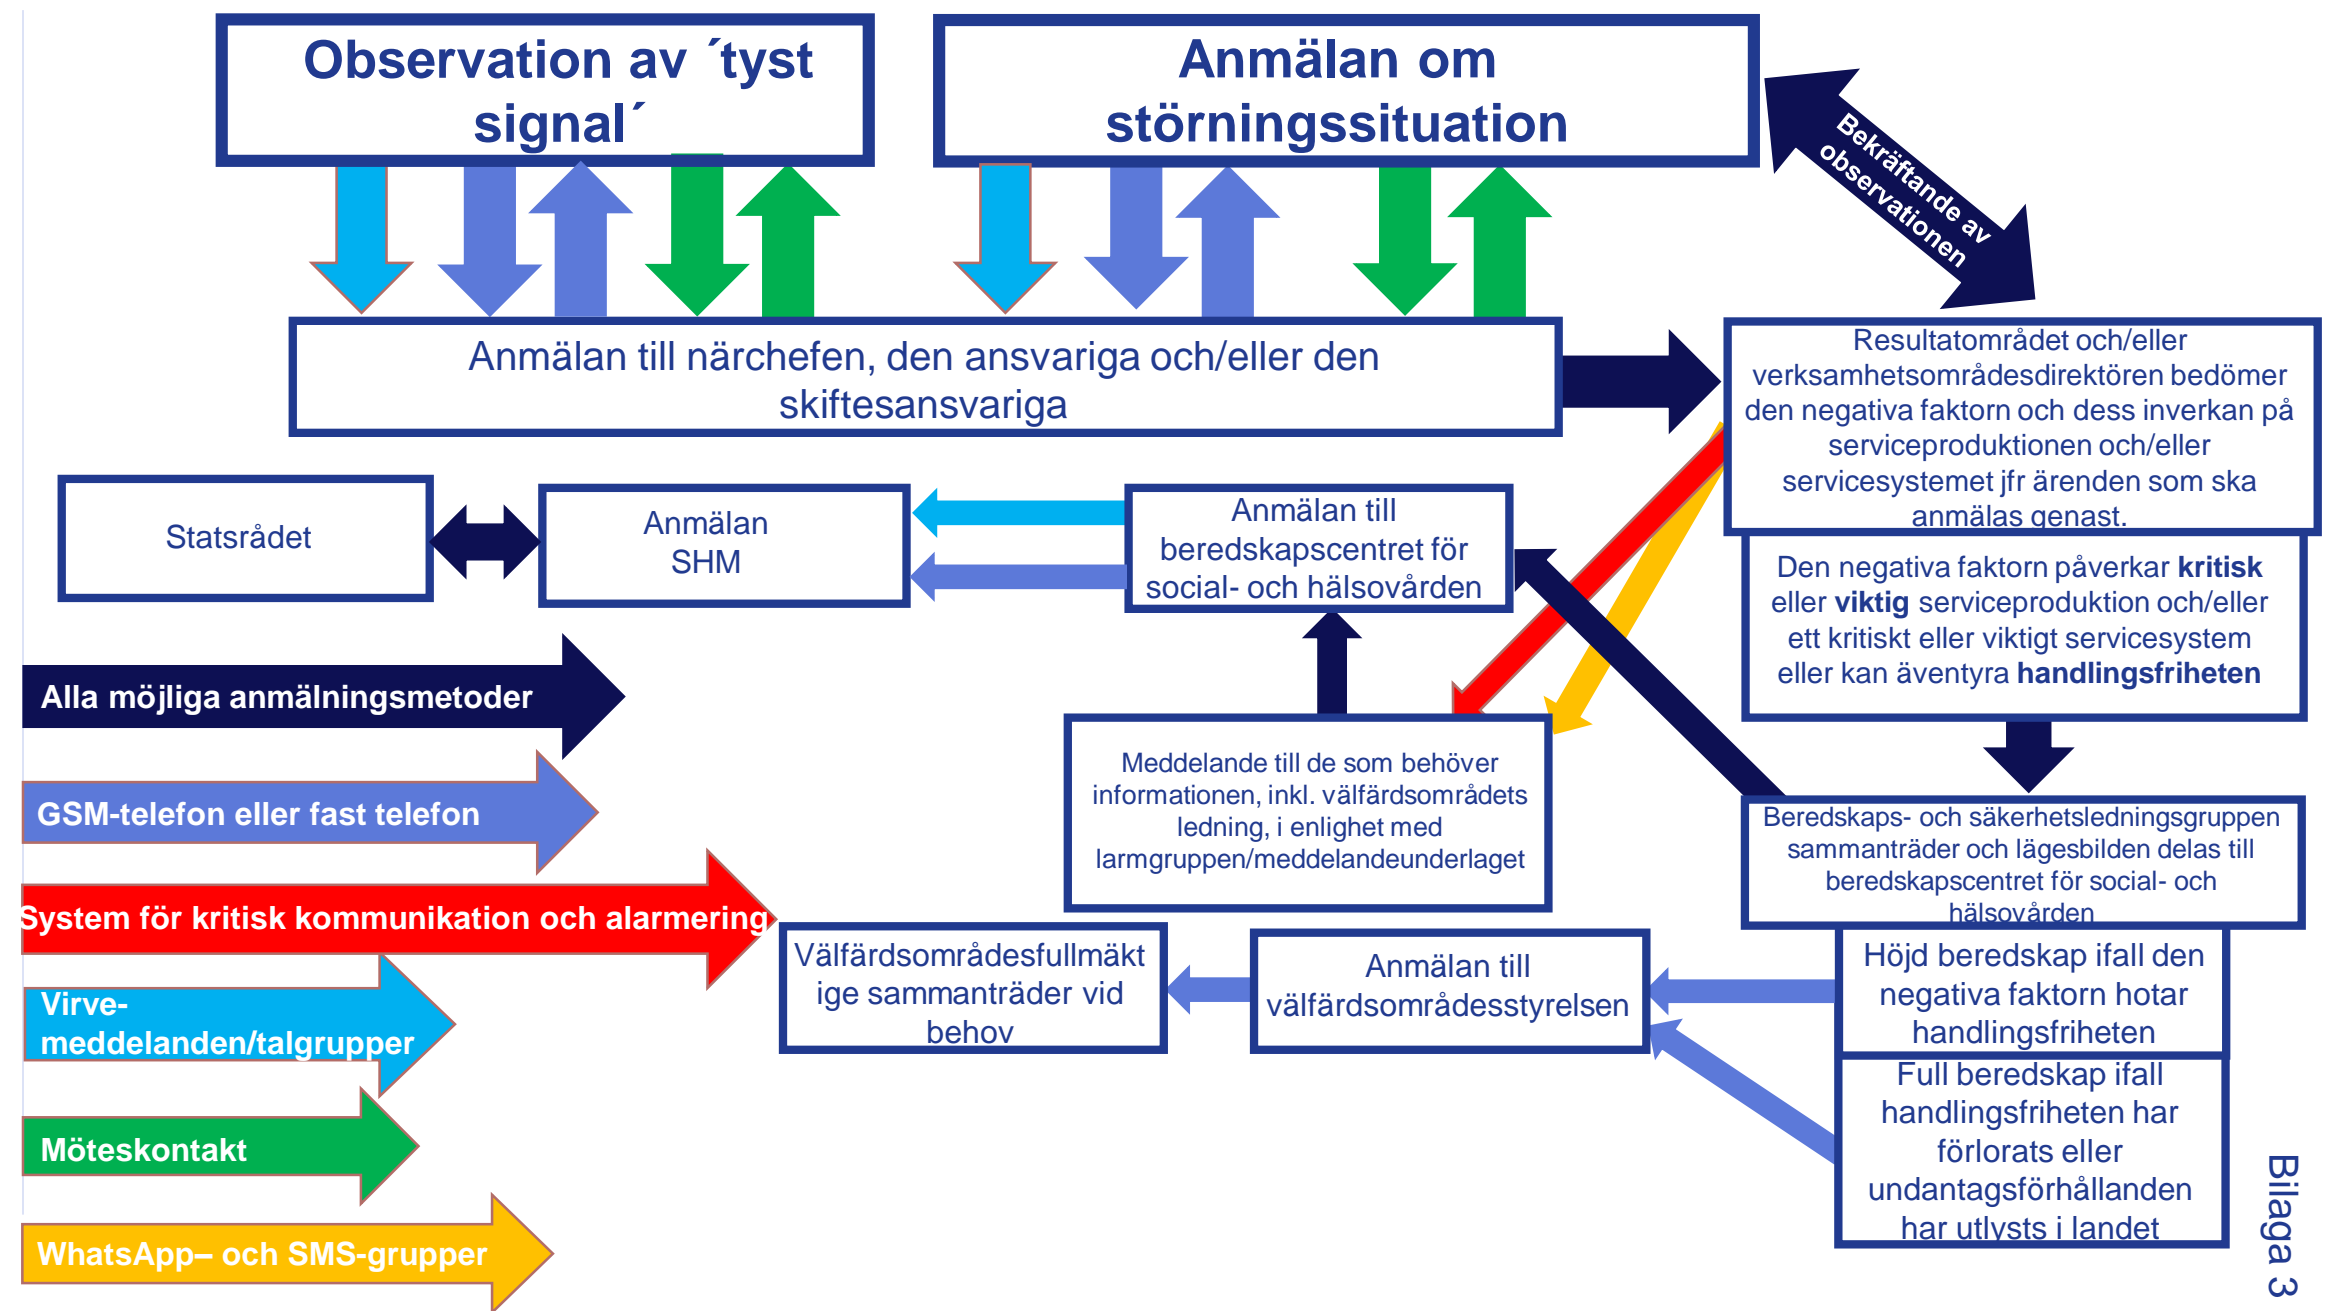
Observation av ´tyst signal´

Anmälan om störningssituation

Bekräftande av observationen

Anmälan till närchefen, den ansvariga och/eller den skiftesansvariga

Resultatområdet och/eller verksamhetsområdesdirektören bedömer den negativa faktorn och dess inverkan på serviceproduktionen och/eller servicesystemet jfr ärenden som ska anmälas genast.

Den negativa faktorn påverkar **kritisk** eller **viktig** serviceproduktion och/eller ett kritiskt eller viktigt servicesystem eller kan äventyra **handlingsfriheten**

Statsrådet

Anmälan SHM

Anmälan till beredskapscentret för social- och hälsovården

Alla möjliga anmälningsmetoder

GSM-telefon eller fast telefon

System för kritisk kommunikation och alarmering

Virve-meddelanden/talgrupper

Möteskontakt

WhatsApp– och SMS-grupper

Meddelande till de som behöver informationen, inkl. välfärdsområdets ledning, i enlighet med larmgruppen/meddelandeunderlaget

Beredskaps- och säkerhetsledningsgruppen sammanträder och lägesbilden delas till beredskapscentret för social- och hälsovården

Välfärdsområdesfullmäktige sammanträder vid behov

Anmälan till välfärdsområdesstyrelsen

Höjd beredskap ifall den negativa faktorn hotar handlingsfriheten

Full beredskap ifall handlingsfriheten har förlorats eller undantagsförhållanden har utlysts i landet

Bilaga 3